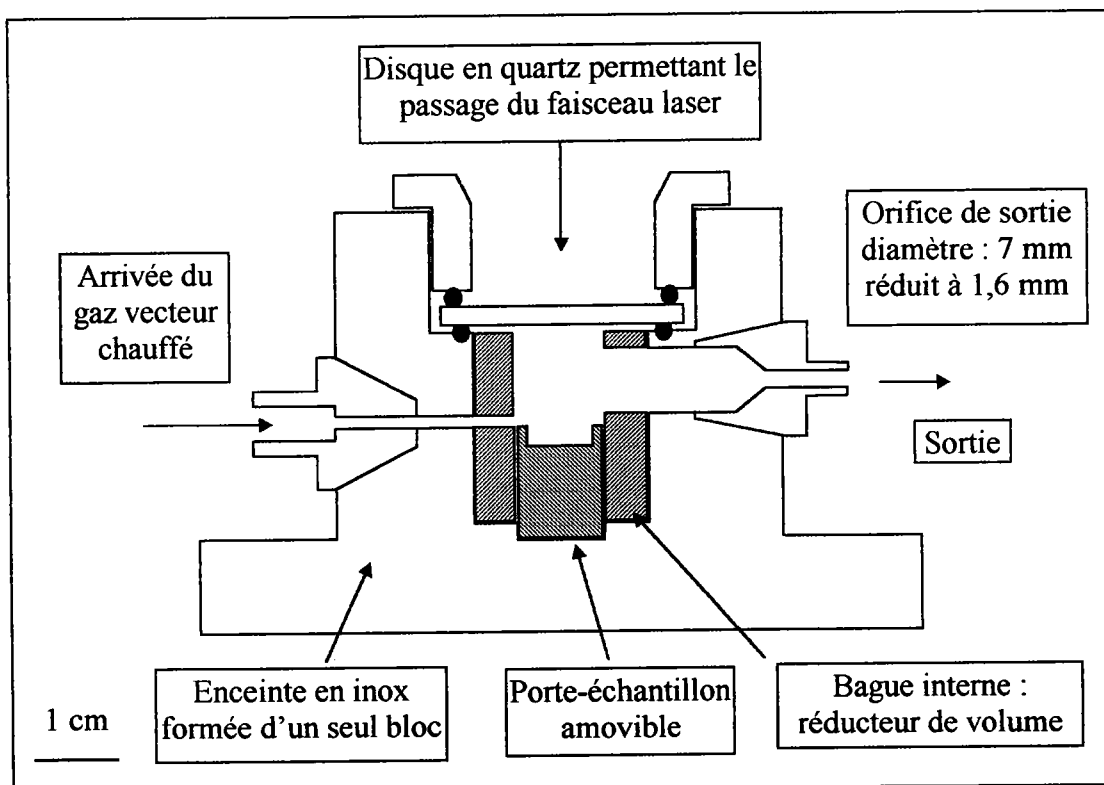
Disque en quartz permettant le passage du faisceau laser

Orifice de sortie diamètre : 7 mm réduit à 1,6 mm

Arrivée du gaz vecteur chauffé

Sortie

1 cm

Enceinte en inox formée d'un seul bloc

Porte-échantillon amovible

Bague interne : réducteur de volume